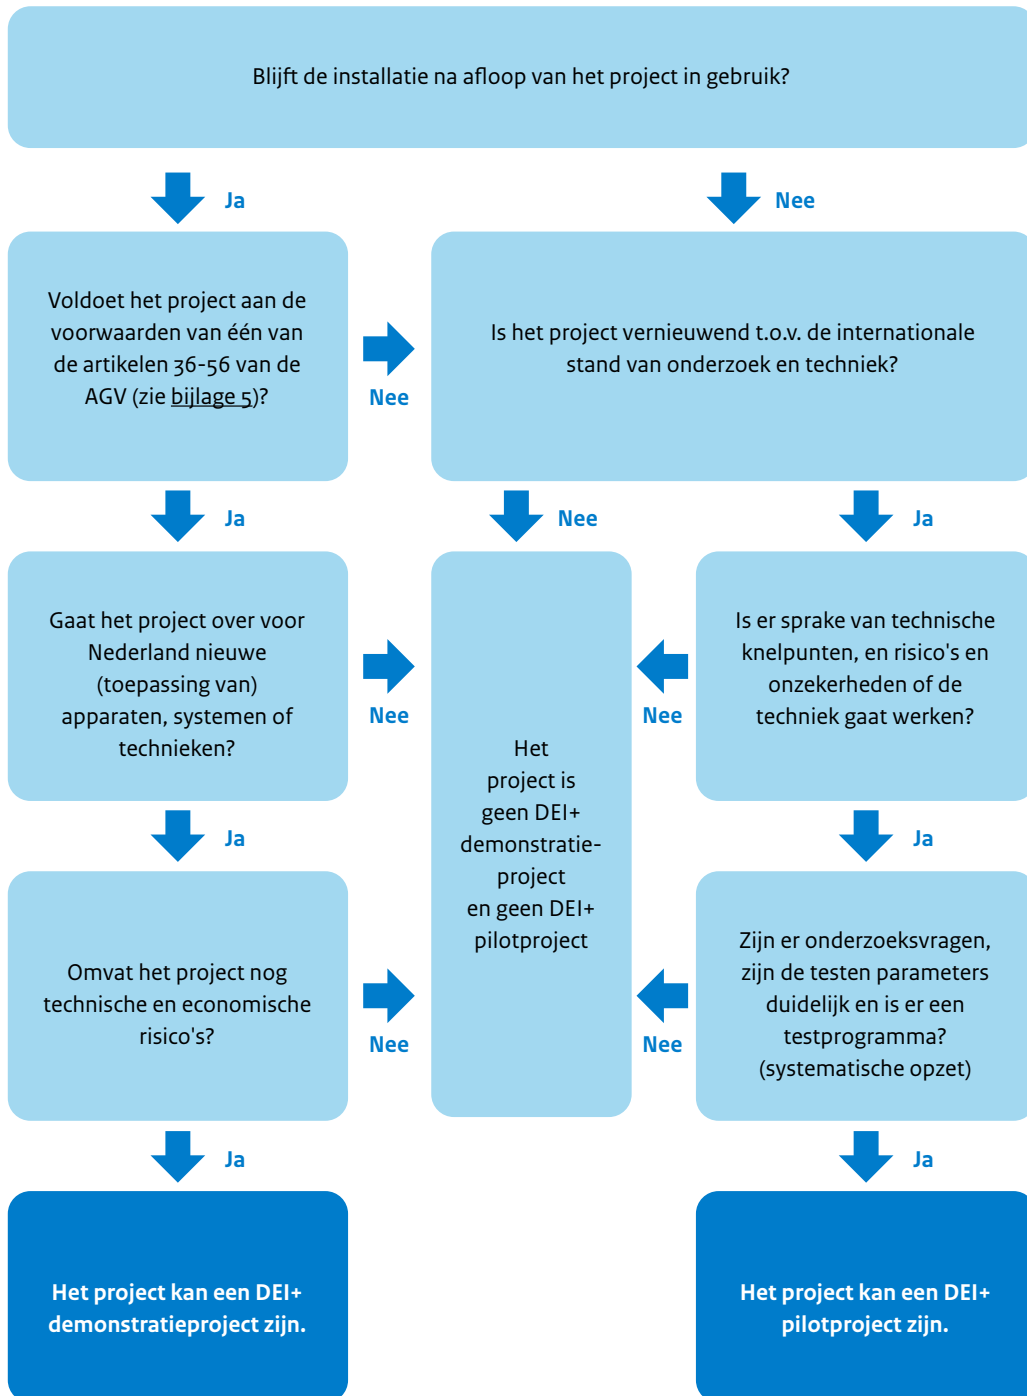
Blijft de installatie na afloop van het project in gebruik?

Ja

Nee

Voldoet het project aan de voorwaarden van één van de artikelen 36-56 van de AGV (zie bijlage 5)?

Nee

Is het project vernieuwend t.o.v. de internationale stand van onderzoek en techniek?

Ja

Nee

Ja

Gaat het project over voor Nederland nieuwe (toepassing van) apparaten, systemen of technieken?

Nee

Het project is geen DEI+ demonstratieproject en geen DEI+ pilotproject

Nee

Is er sprake van technische knelpunten, en risico's en onzekerheden of de techniek gaat werken?

Ja

Ja

Omvat het project nog technische en economische risico's?

Nee

Nee

Zijn er onderzoeksvragen, zijn de testen parameters duidelijk en is er een testprogramma? (systematische opzet)

Ja

Ja

Het project kan een DEI+ demonstratieproject zijn.

Het project kan een DEI+ pilotproject zijn.